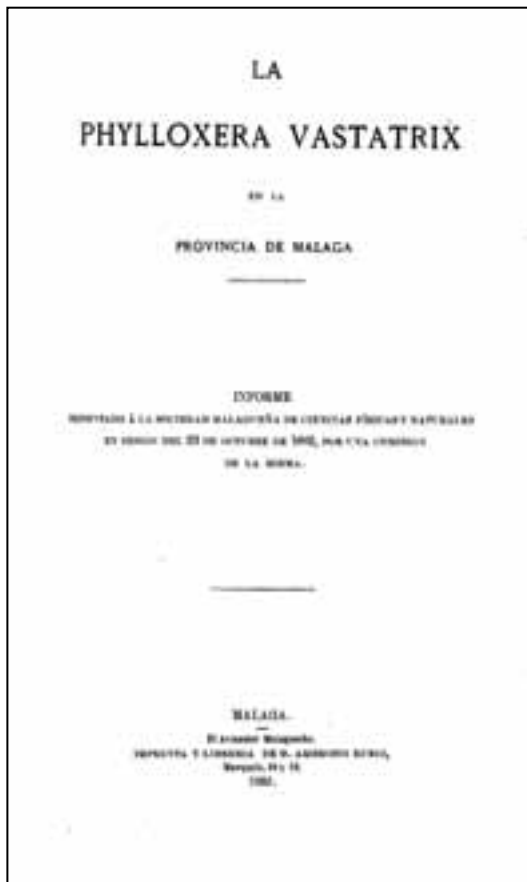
LA

PHYLLOXERA VASTATRIX

EN LA

PROVINCIA DE MALAGA

INFORME

PRESENTADO Á LA SOCIEDAD MALAGUEÑA DE CIENCIAS FÍSICAS Y NATURALES EN SESION DEL 29 DE OCTUBRE DE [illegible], POR UNA COMISION DE LA MISMA.

MALAGA.

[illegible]

IMPRENTA Y LIBRERIA DE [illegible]

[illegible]

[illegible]